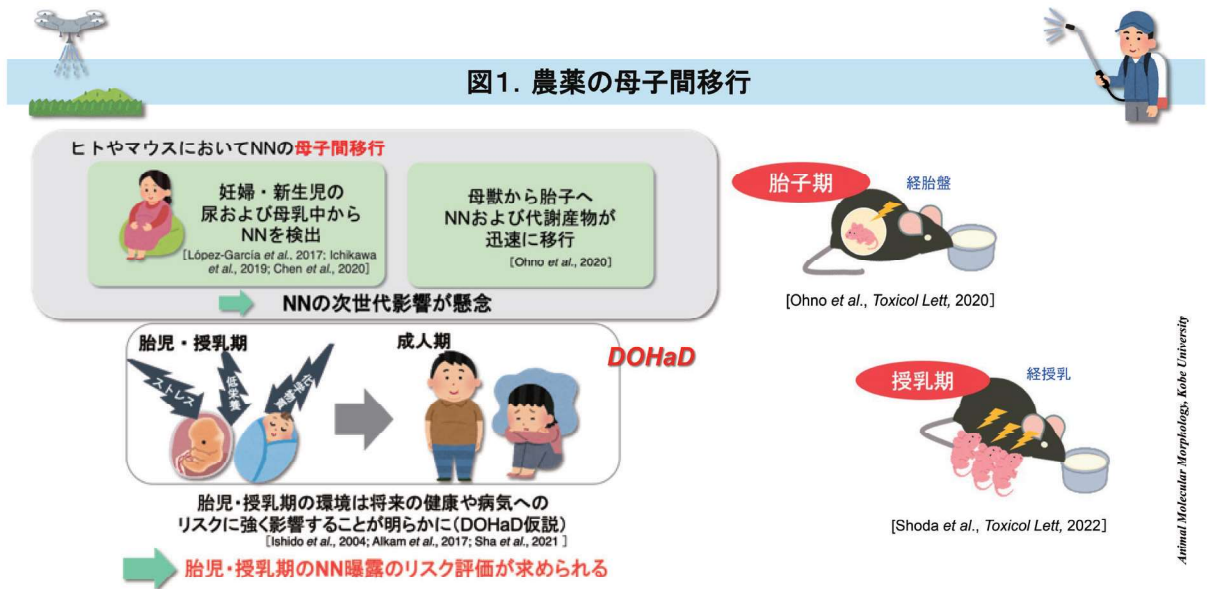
図1. 農薬の母子間移行

ヒトやマウスにおいてNNの母子間移行

妊婦・新生児の尿および母乳中からNNを検出
[López-García et al., 2017; Ichikawa et al., 2019; Chen et al., 2020]

母獣から胎子へNNおよび代謝産物が迅速に移行
[Ohno et al., 2020]

NNの次世代影響が懸念

胎児・授乳期

ストレス

低栄養

有害物質

成人期

DOHaD

胎児・授乳期の環境は将来の健康や病気へのリスクに強く影響することが明らかに(DOHaD仮説)
[Ishido et al., 2004; Alkam et al., 2017; Sha et al., 2021]

胎児・授乳期のNN曝露のリスク評価が求められる

胎子期

経胎盤

[Ohno et al., Toxicol Lett, 2020]

授乳期

経授乳

[Shoda et al., Toxicol Lett, 2022]

Animal Molecular Morphology, Kobe University